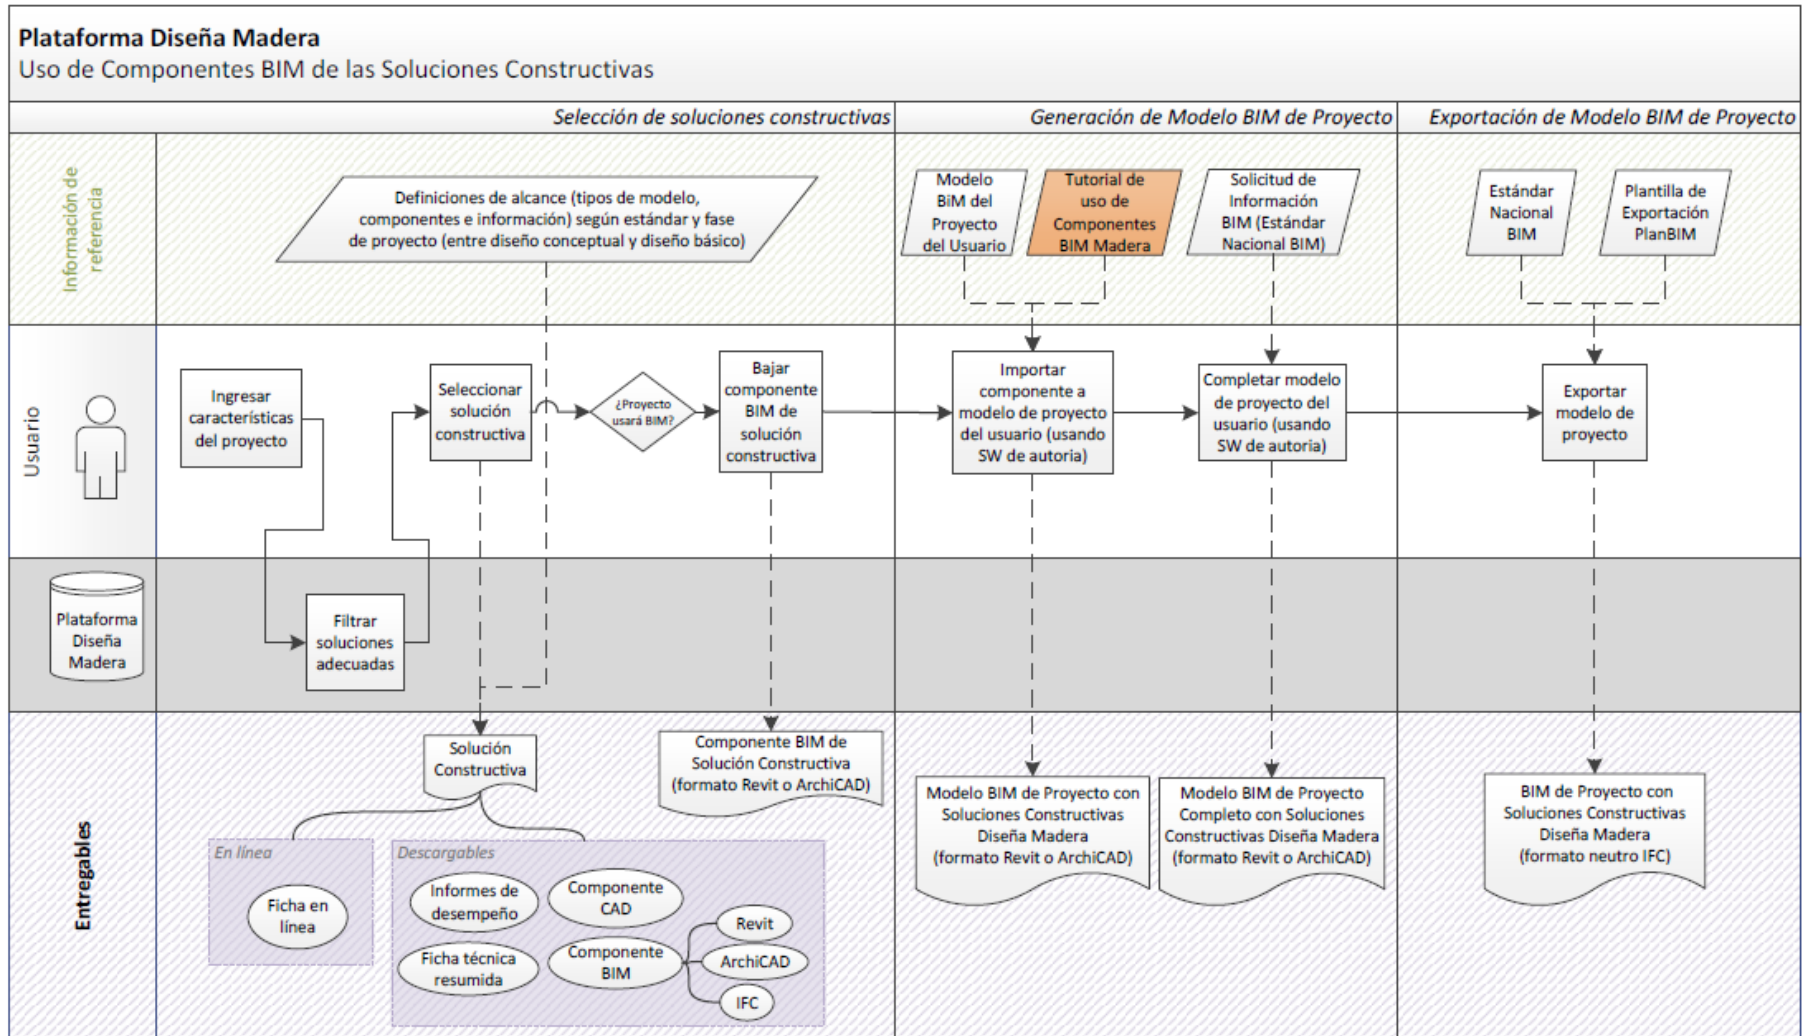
Plataforma Diseña Madera
Uso de Componentes BIM de las Soluciones Constructivas

Selección de soluciones constructivas

Generación de Modelo BIM de Proyecto

Exportación de Modelo BIM de Proyecto

Información de referencia

Definiciones de alcance (tipos de modelo, componentes e información) según estándar y fase de proyecto (entre diseño conceptual y diseño básico)

Modelo BiM del Proyecto del Usuario

Tutorial de uso de Componentes BIM Madera

Solicitud de Información BIM (Estándar Nacional BIM)

Estándar Nacional BIM

Plantilla de Exportación PlanBIM

Usuario

Ingresar características del proyecto

Seleccionar solución constructiva

¿Proyecto usará BIM?

Bajar componente BIM de solución constructiva

Importar componente a modelo de proyecto del usuario (usando SW de autoria)

Completar modelo de proyecto del usuario (usando SW de autoria)

Exportar modelo de proyecto

Plataforma Diseña Madera

Filtrar soluciones adecuadas

Entregables

Solución Constructiva

Componente BIM de Solución Constructiva (formato Revit o ArchiCAD)

Modelo BIM de Proyecto con Soluciones Constructivas Diseña Madera (formato Revit o ArchiCAD)

Modelo BIM de Proyecto Completo con Soluciones Constructivas Diseña Madera (formato Revit o ArchiCAD)

BIM de Proyecto con Soluciones Constructivas Diseña Madera (formato neutro IFC)

En línea

Ficha en línea

Descargables

Informes de desempeño

Componente CAD

Ficha técnica resumida

Componente BIM

Revit

ArchiCAD

IFC